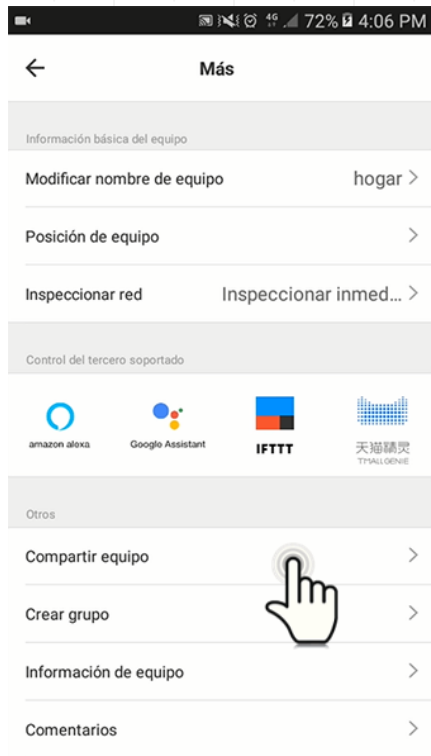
72% 4:06 PM

Más

Información básica del equipo

Modificar nombre de equipo hogar >

Posición de equipo >

Inspeccionar red Inspeccionar inmed... >

Control del tercero soportado

amazon alexa

Google Assistant

IFTTT

天猫精灵 TMALLGENIE

Otros

Compartir equipo >

Crear grupo >

Información de equipo >

Comentarios >